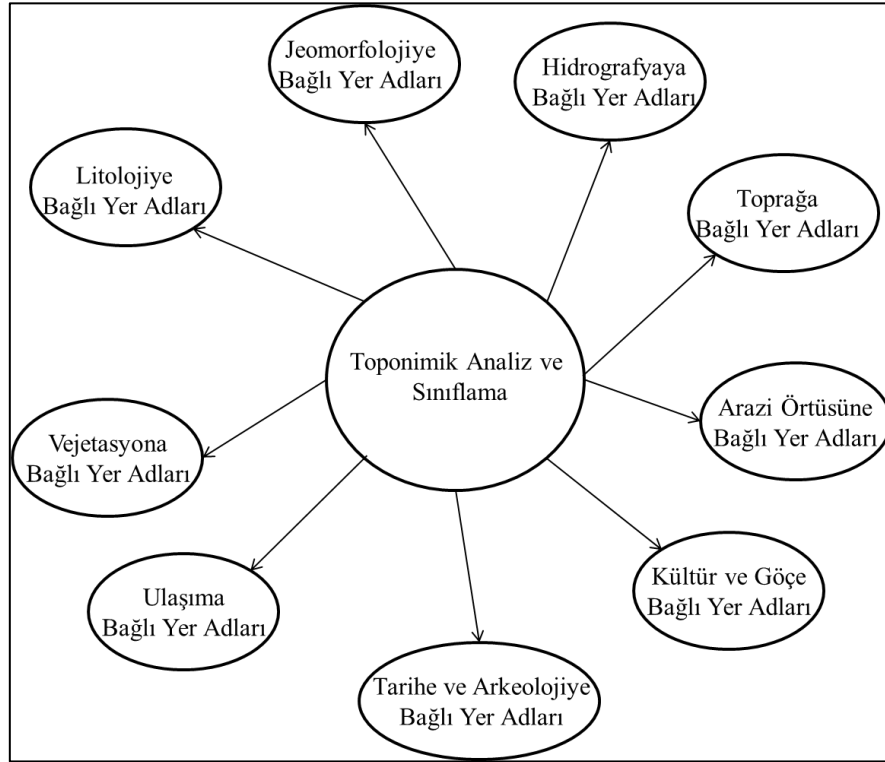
Jeomorfolojiye Bağlı Yer Adları

Hidrografyaya Bağlı Yer Adları

Litolojiye Bağlı Yer Adları

Toprağa Bağlı Yer Adları

Toponimik Analiz ve Sınıflama

Arazi Örtüsüne Bağlı Yer Adları

Vejetasyona Bağlı Yer Adları

Kültür ve Göçe Bağlı Yer Adları

Ulaşıma Bağlı Yer Adları

Tarihe ve Arkeolojiye Bağlı Yer Adları